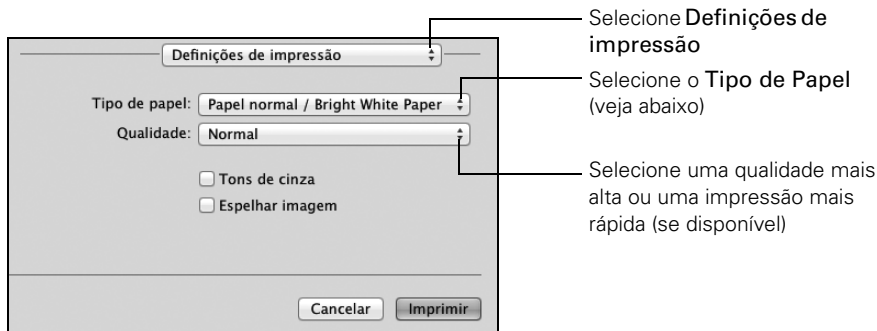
Definições de impressão

Tipo de papel: Papel normal / Bright White Paper

Qualidade: Normal

Tons de cinza

Espelhar imagem

Cancelar

Imprimir

Selecione Definições de impressão

Selecione o Tipo de Papel (veja abaixo)

Selecione uma qualidade mais alta ou uma impressão mais rápida (se disponível)